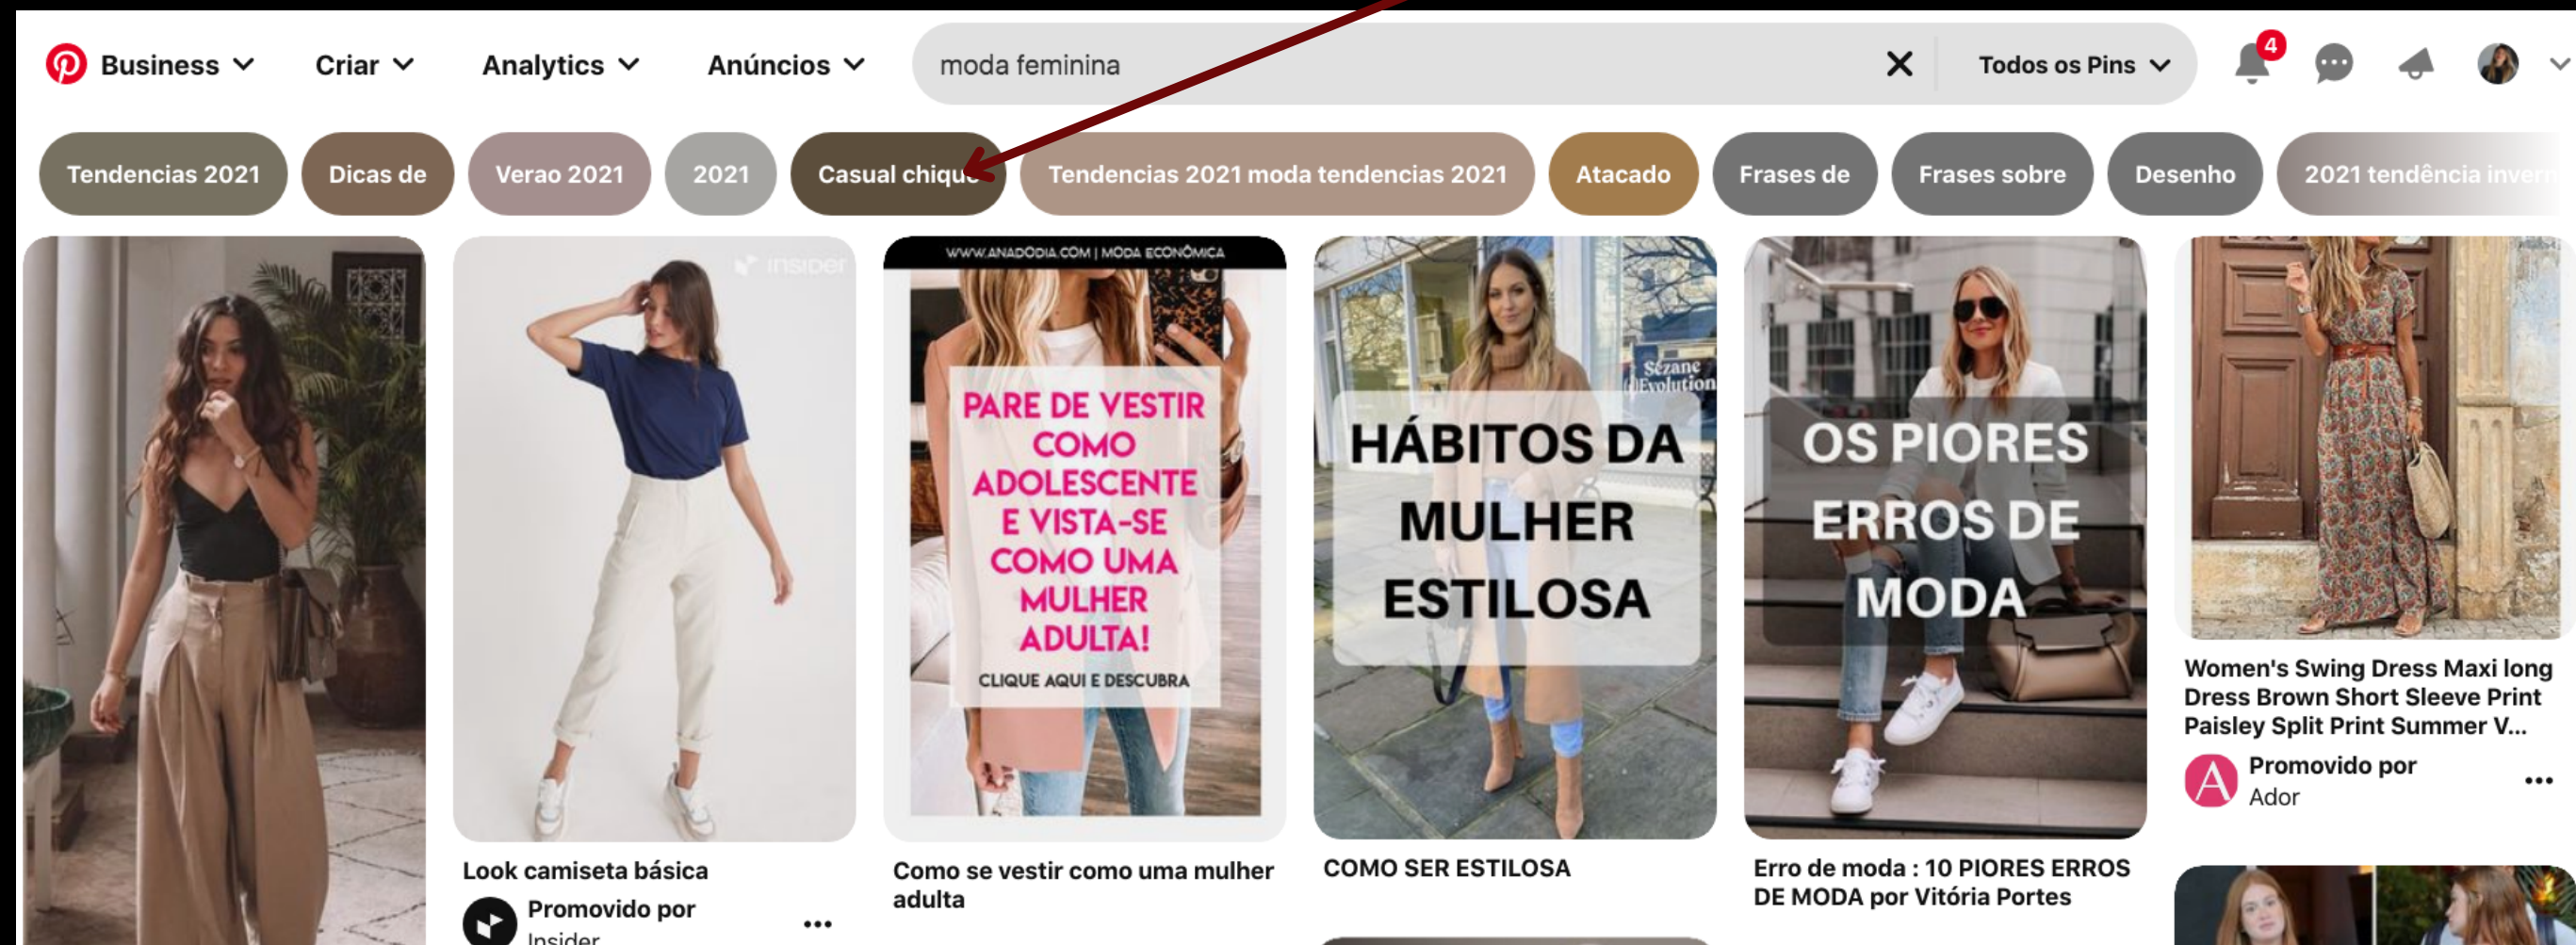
Business Criar Analytics Anúncios moda feminina Todos os Pins 4

Tendencias 2021 Dicas de Verao 2021 2021 Casual chique Tendencias 2021 moda tendencias 2021 Atacado Frases de Frases sobre Desenho 2021 tendência inver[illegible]

insider

Look camiseta básica

Promovido por
Insider

WWW.ANADODIA.COM | MODA ECONÔMICA

PARE DE VESTIR COMO ADOLESCENTE E VISTA-SE COMO UMA MULHER ADULTA!

CLIQUE AQUI E DESCUBRA

Como se vestir como uma mulher adulta

Sézane Evolution

HÁBITOS DA MULHER ESTILOSA

COMO SER ESTILOSA

OS PIORES ERROS DE MODA

Erro de moda : 10 PIORES ERROS DE MODA por Vitória Portes

Women's Swing Dress Maxi long Dress Brown Short Sleeve Print Paisley Split Print Summer V...

Promovido por
Ador